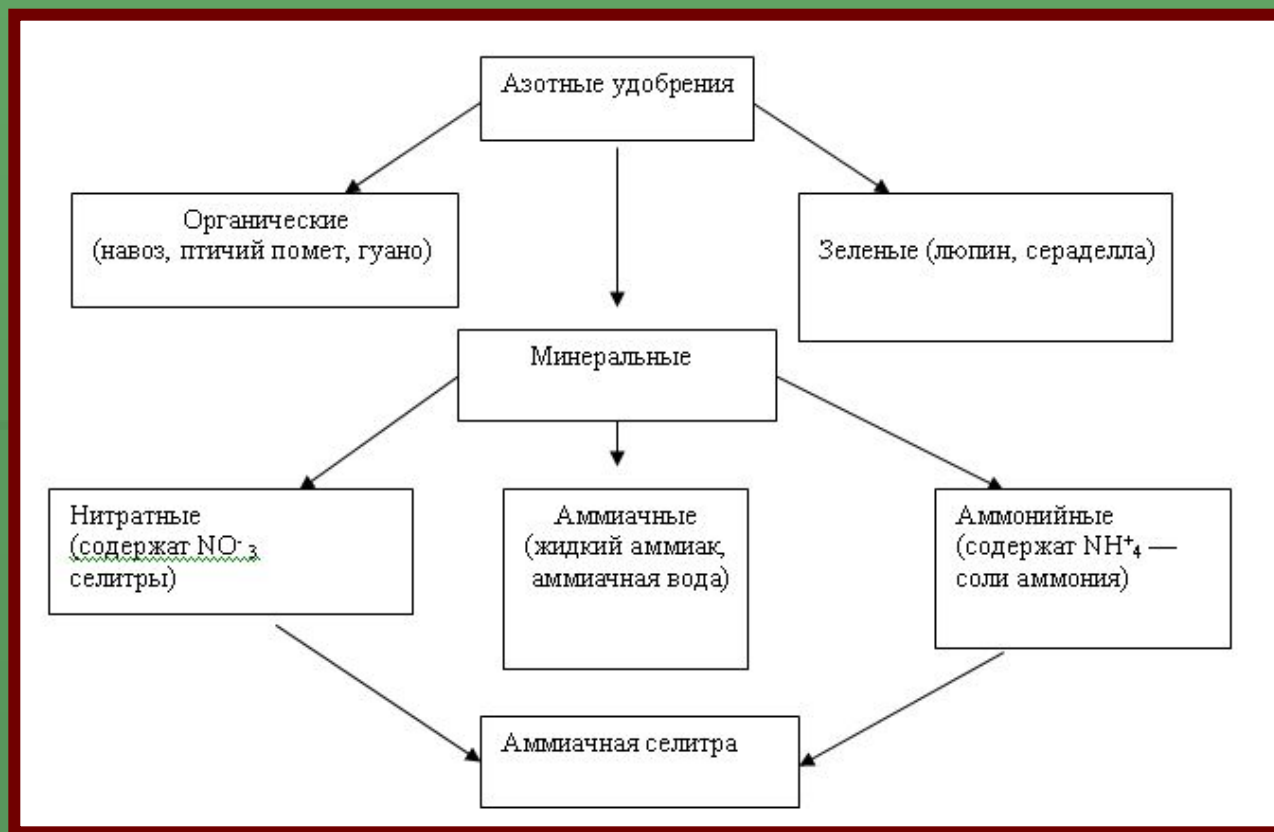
Азотные удобрения

Органические (навоз, птичий помет, гуано)

Зеленые (люпин, сераделла)

Минеральные

Нитратные (содержат $NO^{-}_{3}$ селитры)

Аммиачные (жидкий аммиак, аммиачная вода)

Аммонийные (содержат $NH^{+}_{4}$ — соли аммония)

Аммиачная селитра